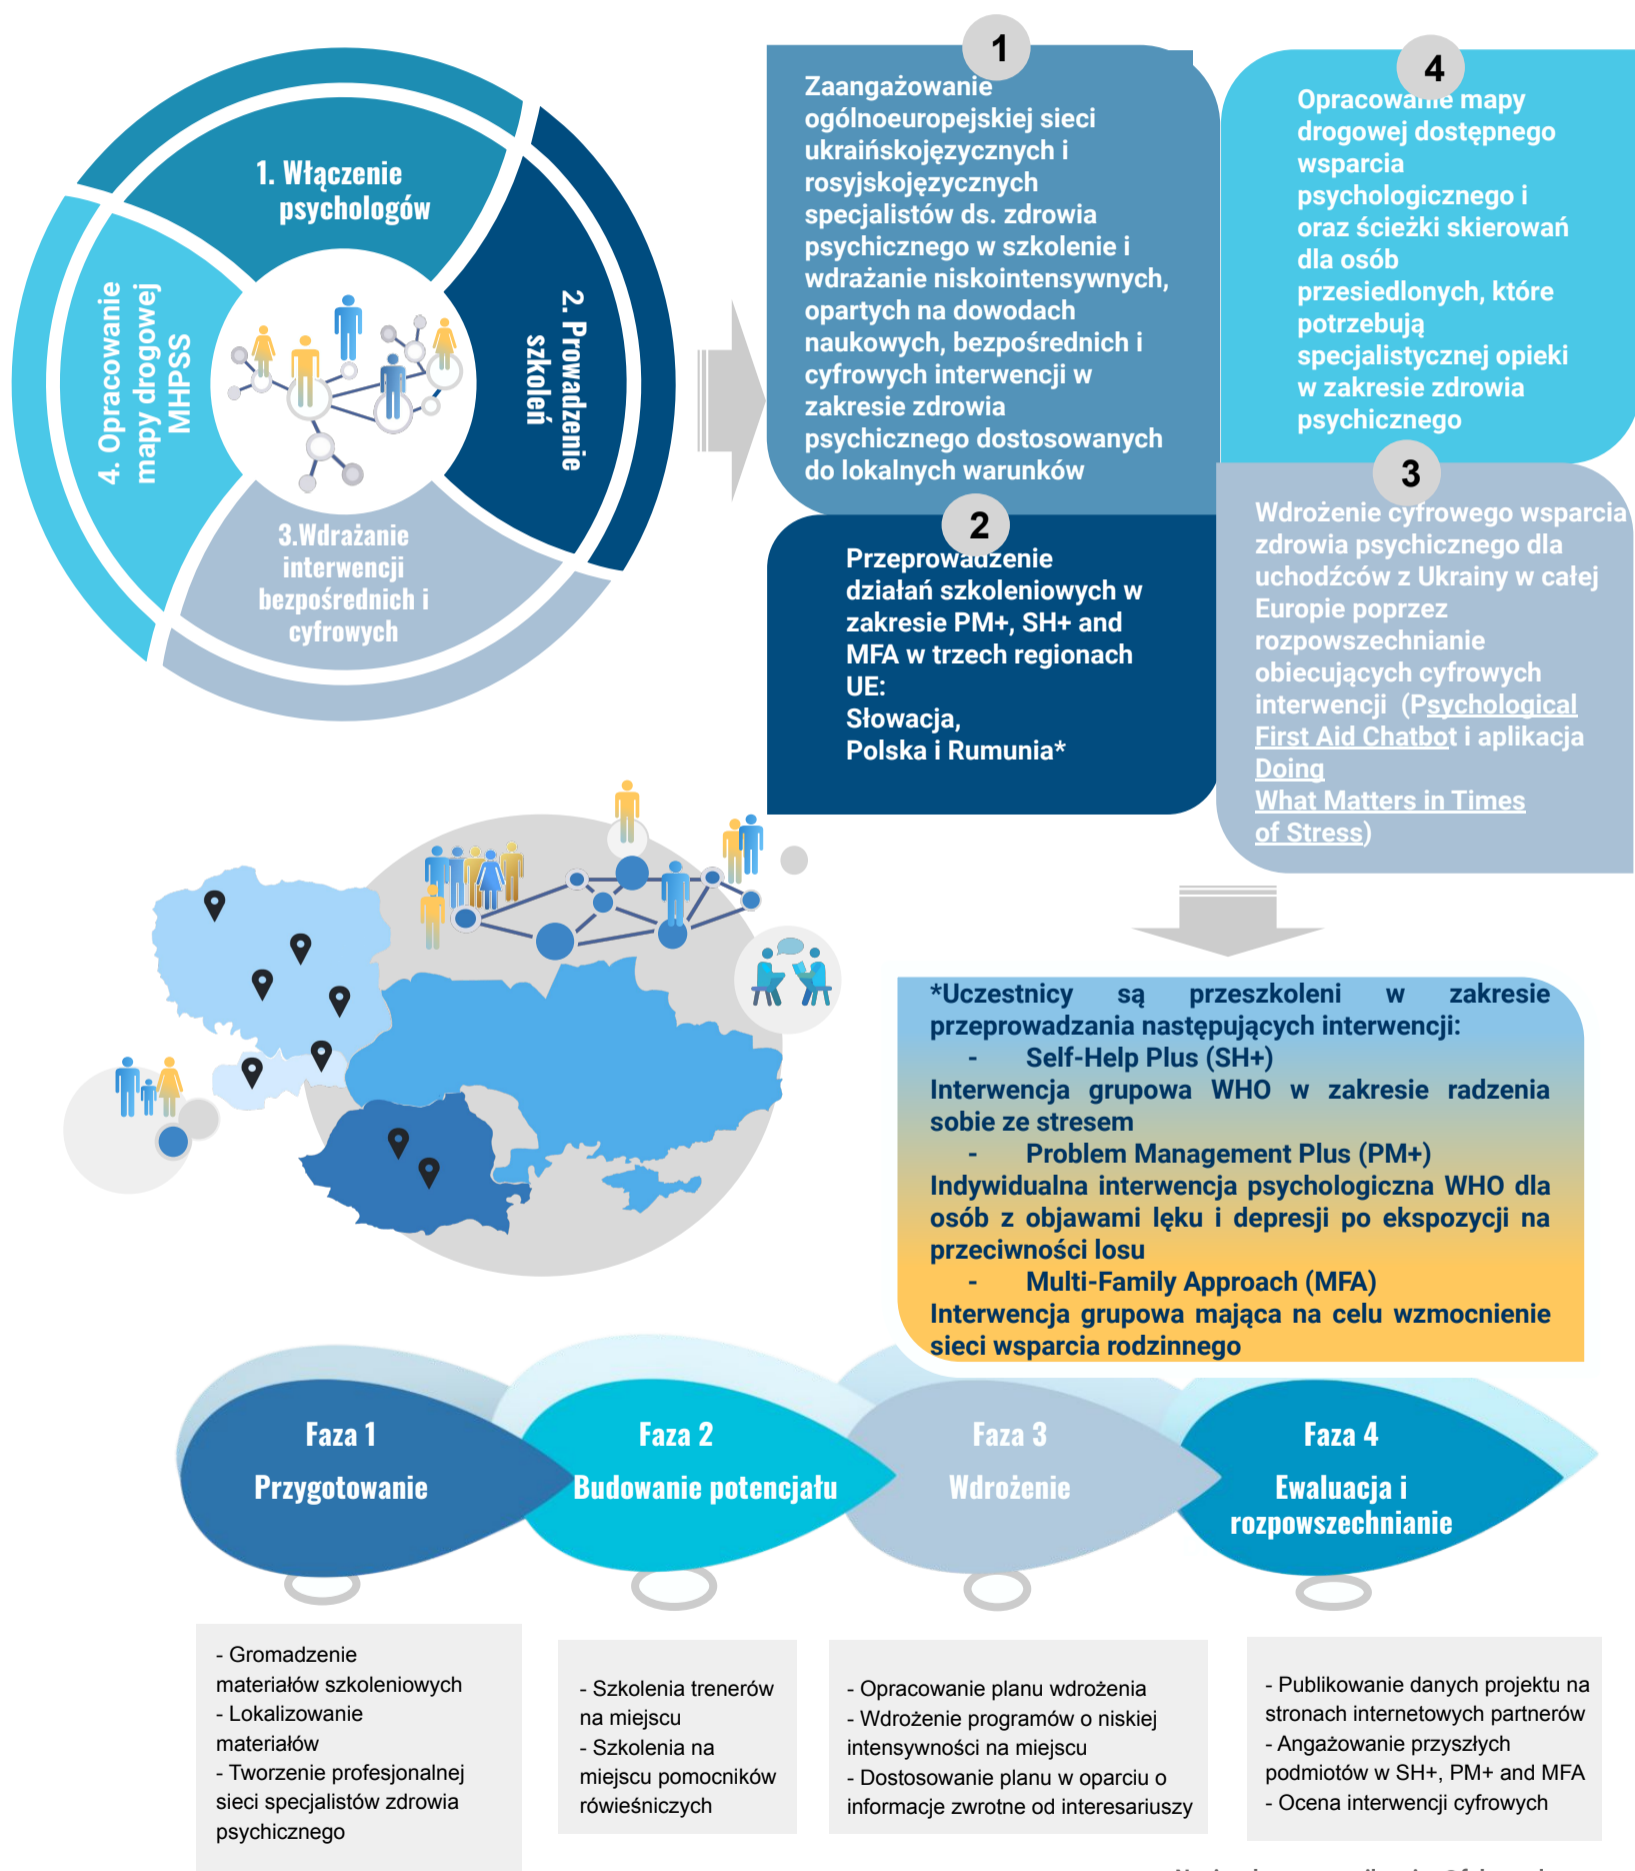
1. Włączenie psychologów

2. Prowadzenie szkoleń

3.Wdrażanie interwencji bezpośrednich i cyfrowych

4. Opracowanie mapy drogowej MHPSS

1

Zaangażowanie ogólnoeuropejskiej sieci ukraińskojęzycznych i rosyjskojęzycznych specjalistów ds. zdrowia psychicznego w szkolenie i wdrażanie niskointensywnych, opartych na dowodach naukowych, bezpośrednich i cyfrowych interwencji w zakresie zdrowia psychicznego dostosowanych do lokalnych warunków

4

Opracowanie mapy drogowej dostępnego wsparcia psychologicznego i oraz ścieżki skierowań dla osób przesiedlonych, które potrzebują specjalistycznej opieki w zakresie zdrowia psychicznego

2

Przeprowadzenie działań szkoleniowych w zakresie PM+, SH+ and MFA w trzech regionach UE:
Słowacja,
Polska i Rumunia*

3

Wdrożenie cyfrowego wsparcia zdrowia psychicznego dla uchodźców z Ukrainy w całej Europie poprzez rozpowszechnianie obiecujących cyfrowych interwencji (Psychological First Aid Chatbot i aplikacja Doing What Matters in Times of Stress)

*Uczestnicy są przeszkoleni w zakresie przeprowadzania następujących interwencji:
- Self-Help Plus (SH+)
Interwencja grupowa WHO w zakresie radzenia sobie ze stresem
- Problem Management Plus (PM+)
Indywidualna interwencja psychologiczna WHO dla osób z objawami lęku i depresji po ekspozycji na przeciwności losu
- Multi-Family Approach (MFA)
Interwencja grupowa mająca na celu wzmocnienie sieci wsparcia rodzinnego

Faza 1
Przygotowanie

Faza 2
Budowanie potencjału

Faza 3
Wdrożenie

Faza 4
Ewaluacja i rozpowszechnianie

- Gromadzenie materiałów szkoleniowych
- Lokalizowanie materiałów
- Tworzenie profesjonalnej sieci specjalistów zdrowia psychicznego

- Szkolenia trenerów na miejscu
- Szkolenia na miejscu pomocników rówieśniczych

- Opracowanie planu wdrożenia
- Wdrożenie programów o niskiej intensywności na miejscu
- Dostosowanie planu w oparciu o informacje zwrotne od interesariuszy

- Publikowanie danych projektu na stronach internetowych partnerów
- Angażowanie przyszłych podmiotów w SH+, PM+ and MFA
- Ocena interwencji cyfrowych

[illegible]